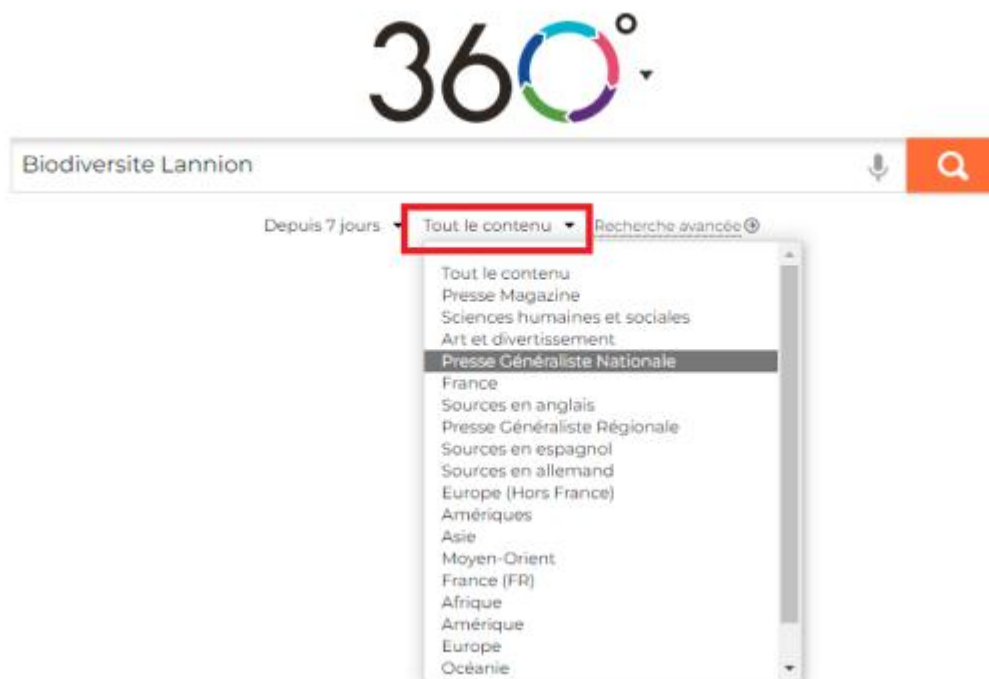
360°

Biodiversite Lannion

Depuis 7 jours Tout le contenu Recherche avancée

Tout le contenu
Presse Magazine
Sciences humaines et sociales
Art et divertissement
Presse Généraliste Nationale
France
Sources en anglais
Presse Généraliste Régionale
Sources en espagnol
Sources en allemand
Europe (Hors France)
Amériques
Asie
Moyen-Orient
France (FR)
Afrique
Amérique
Europe
Océanie